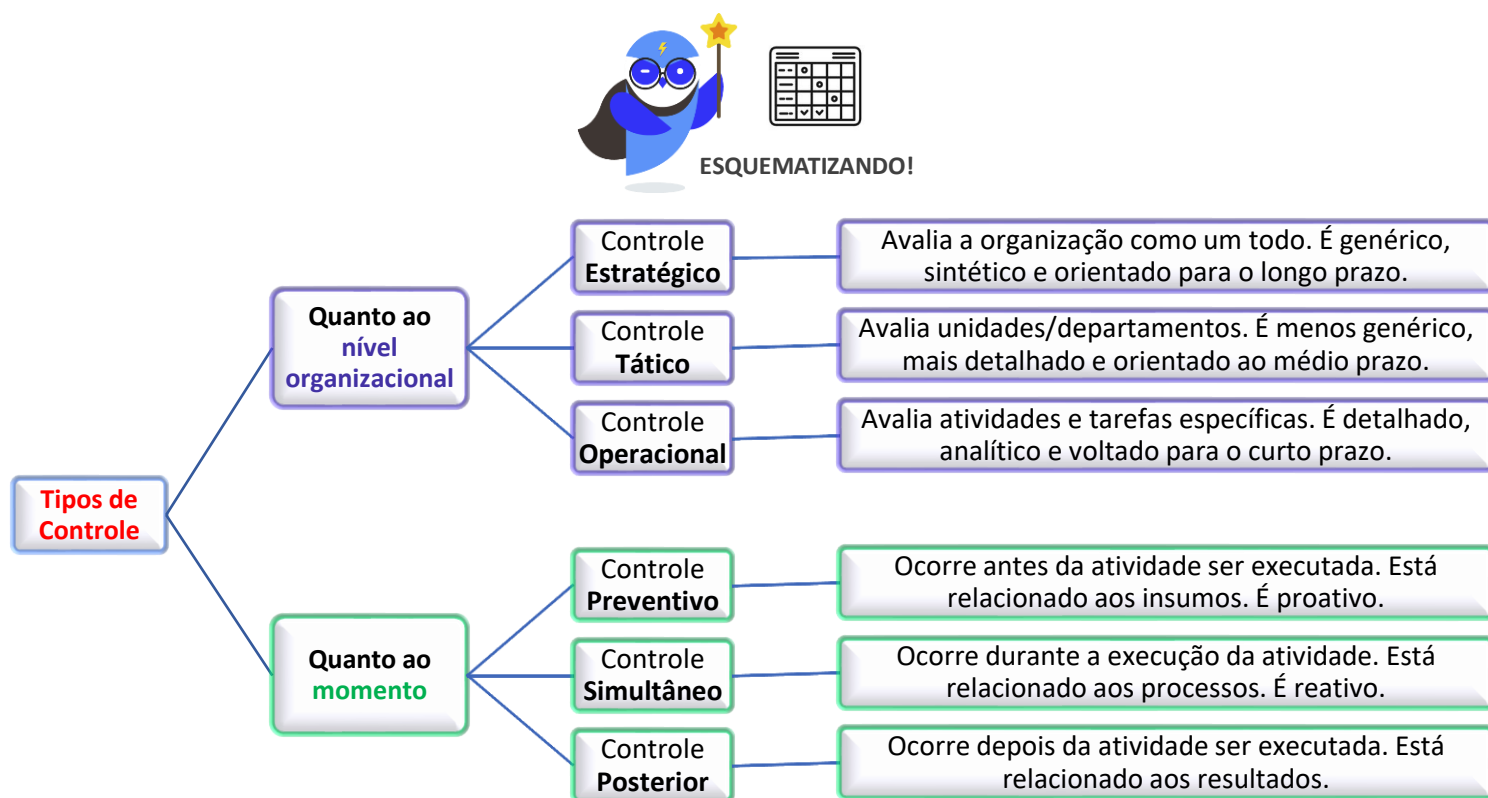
ESQUEMATIZANDO!

Tipos de Controle

Quanto ao nível organizacional

Controle Estratégico

Avalia a organização como um todo. É genérico, sintético e orientado para o longo prazo.

Controle Tático

Avalia unidades/departamentos. É menos genérico, mais detalhado e orientado ao médio prazo.

Controle Operacional

Avalia atividades e tarefas específicas. É detalhado, analítico e voltado para o curto prazo.

Quanto ao momento

Controle Preventivo

Ocorre antes da atividade ser executada. Está relacionado aos insumos. É proativo.

Controle Simultâneo

Ocorre durante a execução da atividade. Está relacionado aos processos. É reativo.

Controle Posterior

Ocorre depois da atividade ser executada. Está relacionado aos resultados.